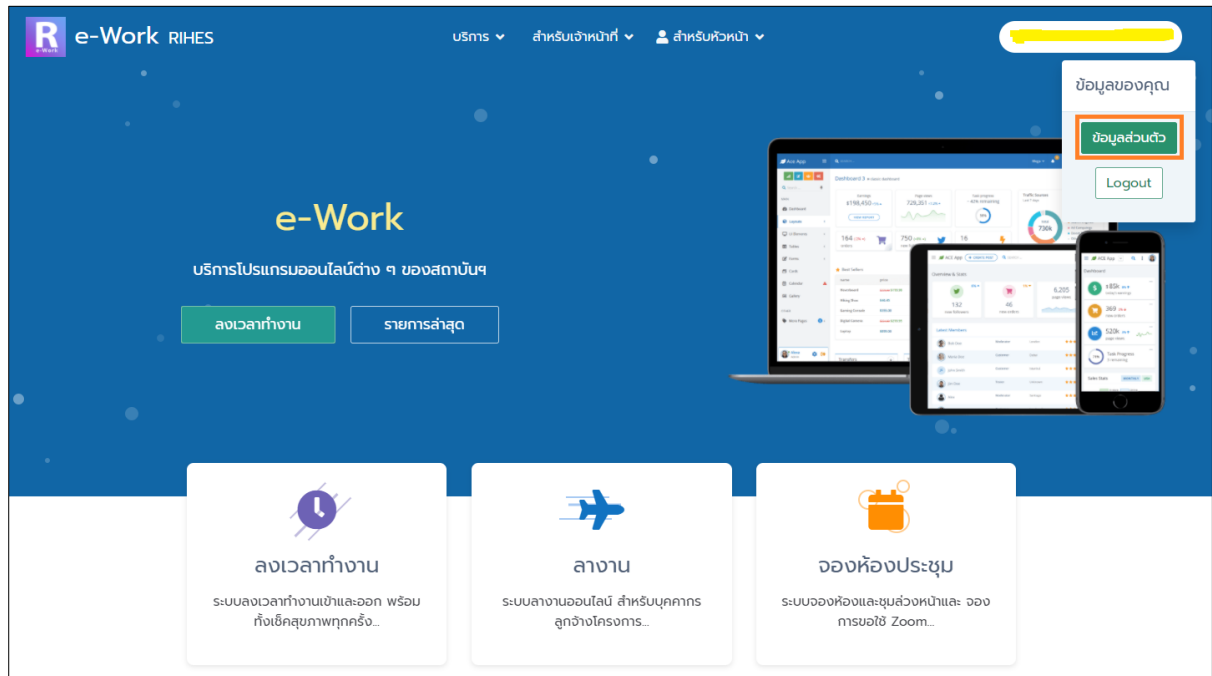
R e-Work

e-Work RIHES

บริการ สำหรับเจ้าหน้าที่ สำหรับหัวหน้า

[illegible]

ข้อมูลของคุณ

ข้อมูลส่วนตัว

Logout

e-Work

บริการโปรแกรมออนไลน์ต่าง ๆ ของสถาบันฯ

ลงเวลาทำงาน

รายการล่าสุด

ลงเวลาทำงาน

ระบบลงเวลาทำงานเข้าและออก พร้อมทั้งเช็คสุขภาพทุกครั้ง...

ลางาน

ระบบลางานออนไลน์ สำหรับบุคคากรลูกจ้างโครงการ...

จองห้องประชุม

ระบบจองห้องและชุมล่วงหน้าและ จองการขอใช้ Zoom...